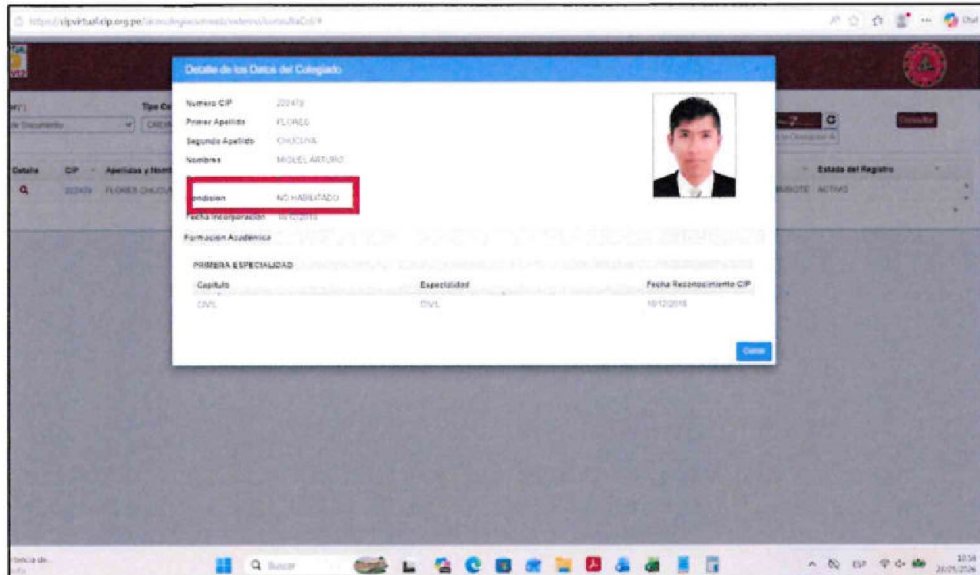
https://cipvirtual.cip.org.pe/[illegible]

Detalle de los Datos del Colegiado

Numero CIP 202479
Primer Apellido FLORES
Segundo Apellido CHUCUYA
Nombres MIGUEL ARTURO

Condicion NO HABILITADO
Fecha Incorporacion 10/12/2018
Formacion Academica

PRIMERA ESPECIALIDAD

| Capitulo | Especialidad | Fecha Reconocimiento CIP |
|---|---|---|
| CIVIL | CIVIL | 10/12/2018 |

Cerrar

Tipo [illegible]
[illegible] Documento
Detalle CIP Apellidos y Nom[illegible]
202479 FLORES CHUCUY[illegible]
Estado del Registro
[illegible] ACTIVO
Consultar

Buscar
10:36
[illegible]